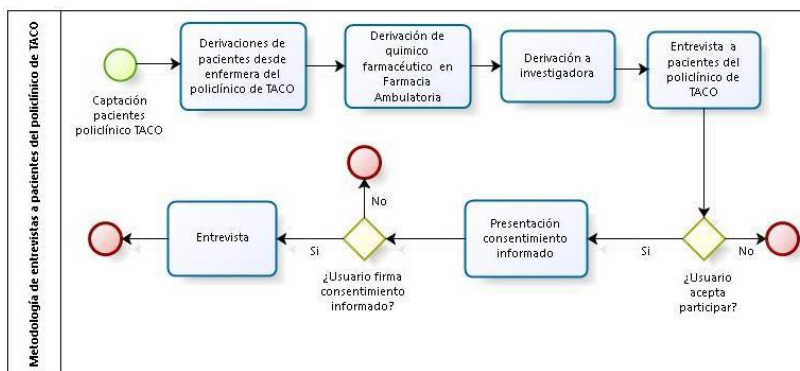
Metodología de entrevistas a pacientes del policlínico de TACO

Captación pacientes policlínico TACO

Derivaciones de pacientes desde enfermera del policlínico de TACO

Derivación de químico farmacéutico en Farmacia Ambulatoria

Derivación a investigadora

Entrevista a pacientes del policlínico de TACO

¿Usuario acepta participar?

No

Si

Presentación consentimiento informado

¿Usuario firma consentimiento informado?

No

Si

Entrevista